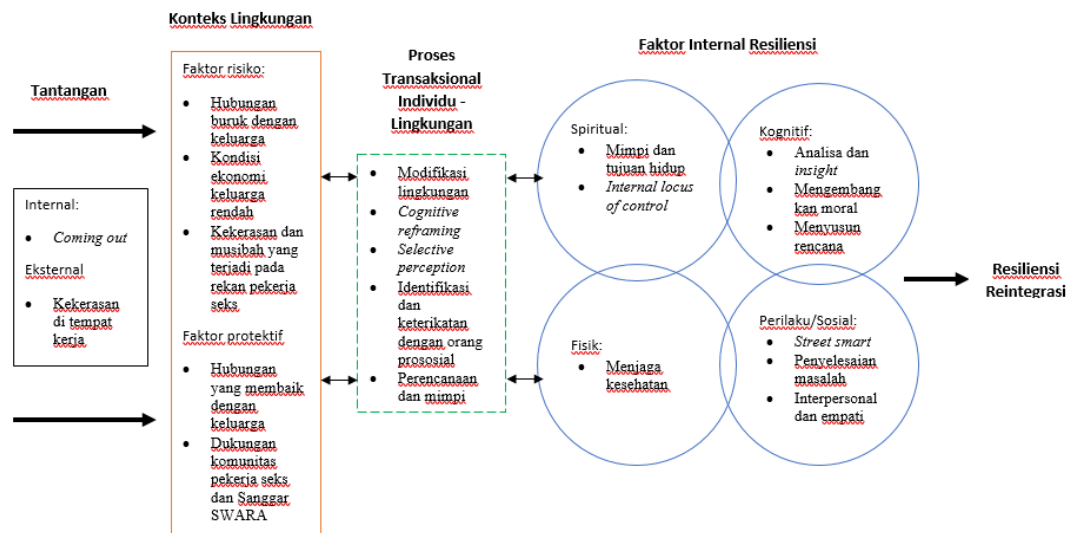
Konteks Lingkungan

Tantangan

Internal:

- Coming out

Eksternal

- Kekerasan di tempat kerja

Faktor risiko:

- Hubungan buruk dengan keluarga
- Kondisi ekonomi keluarga rendah
- Kekerasan dan musibah yang terjadi pada rekan pekerja seks

Faktor protektif

- Hubungan yang membaik dengan keluarga
- Dukungan komunitas pekerja seks dan Sanggar SWARA

Proses Transaksional Individu - Lingkungan

- Modifikasi lingkungan
- Cognitive reframing
- Selective perception
- Identifikasi dan keterikatan dengan orang prososial
- Perencanaan dan mimpi

Faktor Internal Resiliensi

Spiritual:

- Mimpi dan tujuan hidup
- Internal locus of control

Kognitif:

- Analisa dan insight
- Mengembangkan moral
- Menyusun rencana

Fisik:

- Menjaga kesehatan

Perilaku/Sosial:

- Street smart
- Penyelesaian masalah
- Interpersonal dan empati

Resiliensi Reintegrasi